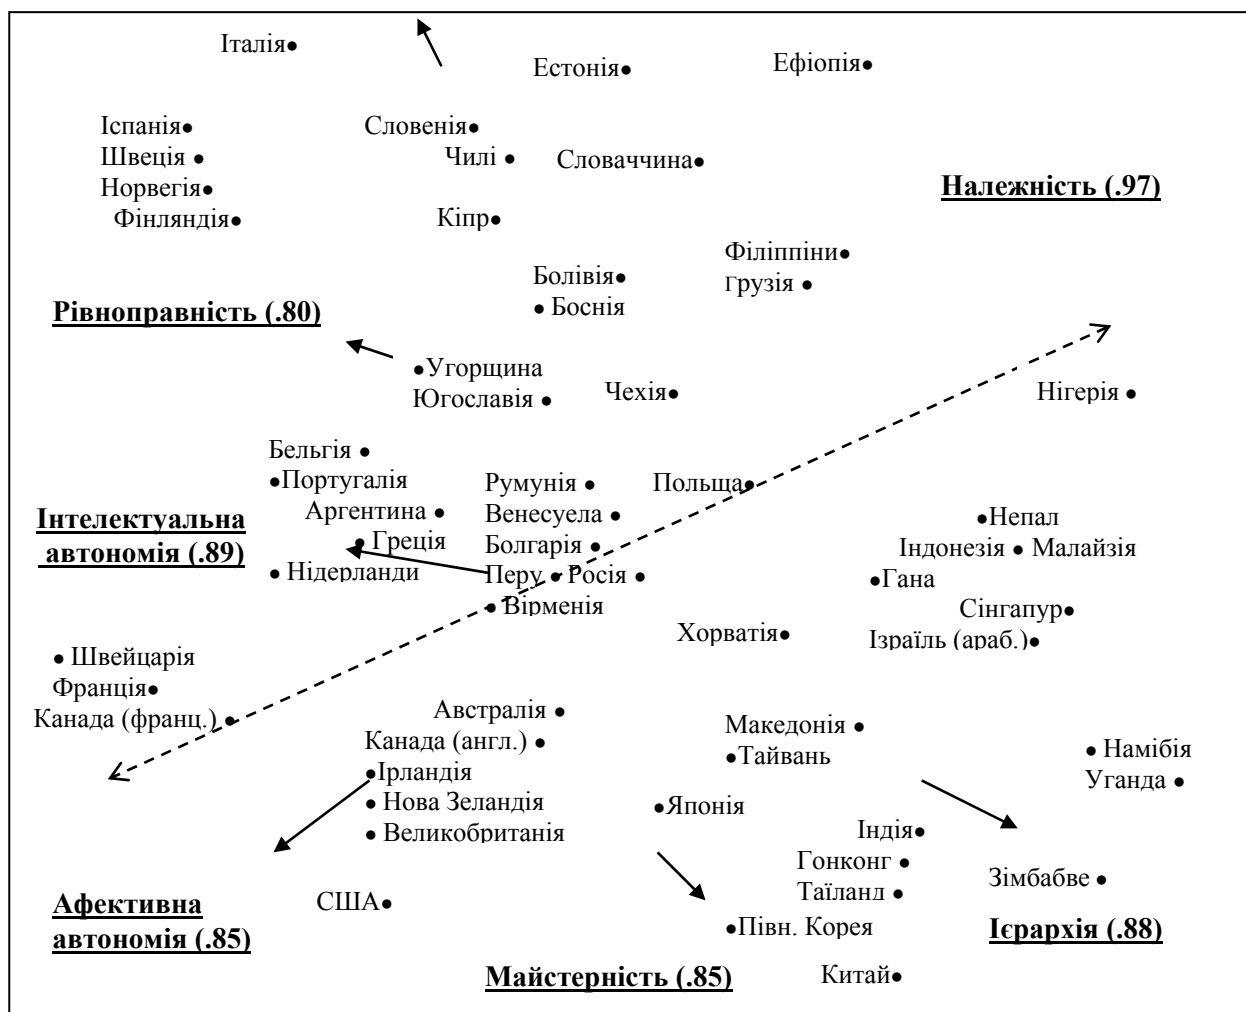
Італія
Естонія
Ефіопія
Іспанія
Швеція
Норвегія
Фінляндія
Словенія
Чилі
Словаччина
Кіпр
Належність (.97)
Болівія
Боснія
Філіппіни
Грузія
Рівноправність (.80)
Угорщина
Югославія
Чехія
Нігерія
Бельгія
Португалія
Аргентина
Греція
Нідерланди
Румунія
Венесуела
Болгарія
Перу
Росія
Вірменія
Польща
Інтелектуальна автономія (.89)
Непал
Індонезія
Малайзія
Гана
Сінгапур
Ізраїль (араб.)
Хорватія
Швейцарія
Франція
Канада (франц.)
Австралія
Канада (англ.)
Ірландія
Нова Зеландія
Великобританія
Македонія
Тайвань
Японія
Намібія
Уганда
Індія
Гонконг
Таїланд
Зімбабве
Афективна автономія (.85)
США
Півн. Корея
Ієрархія (.88)
Майстерність (.85)
Китай